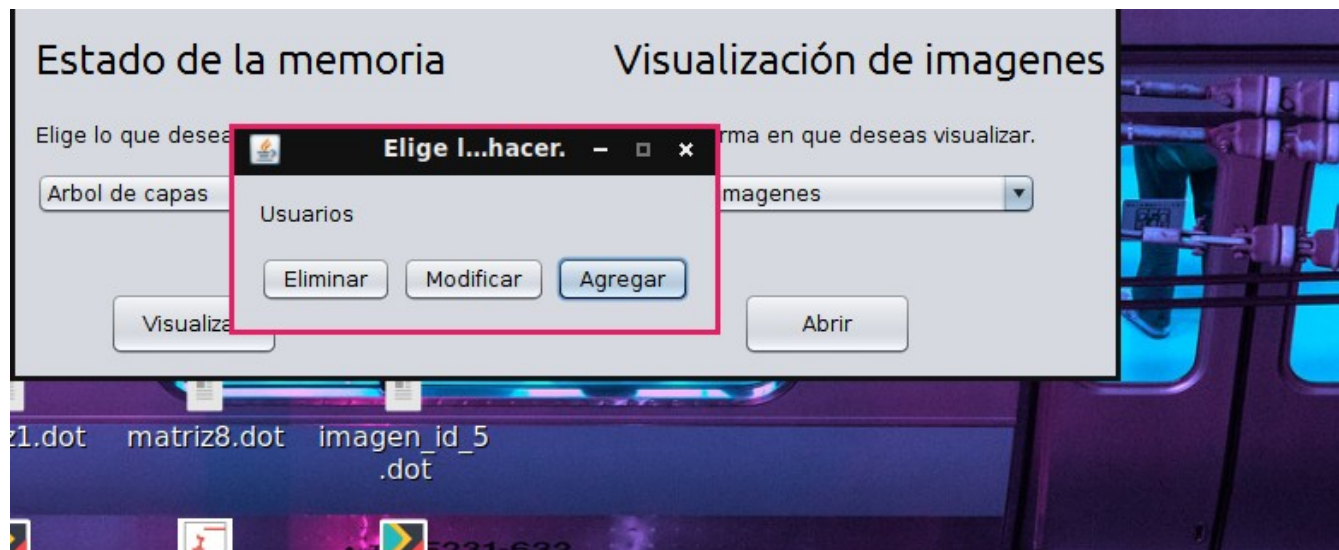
Estado de la memoria

Visualización de imagenes

Elige lo que desea

rma en que deseas visualizar.

Arbol de capas

magenes

Visualiza

Abrir

Elige l...hacer.

Usuarios

Eliminar

Modificar

Agregar

z1.dot

matriz8.dot

imagen_id_5 .dot

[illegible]5231-632